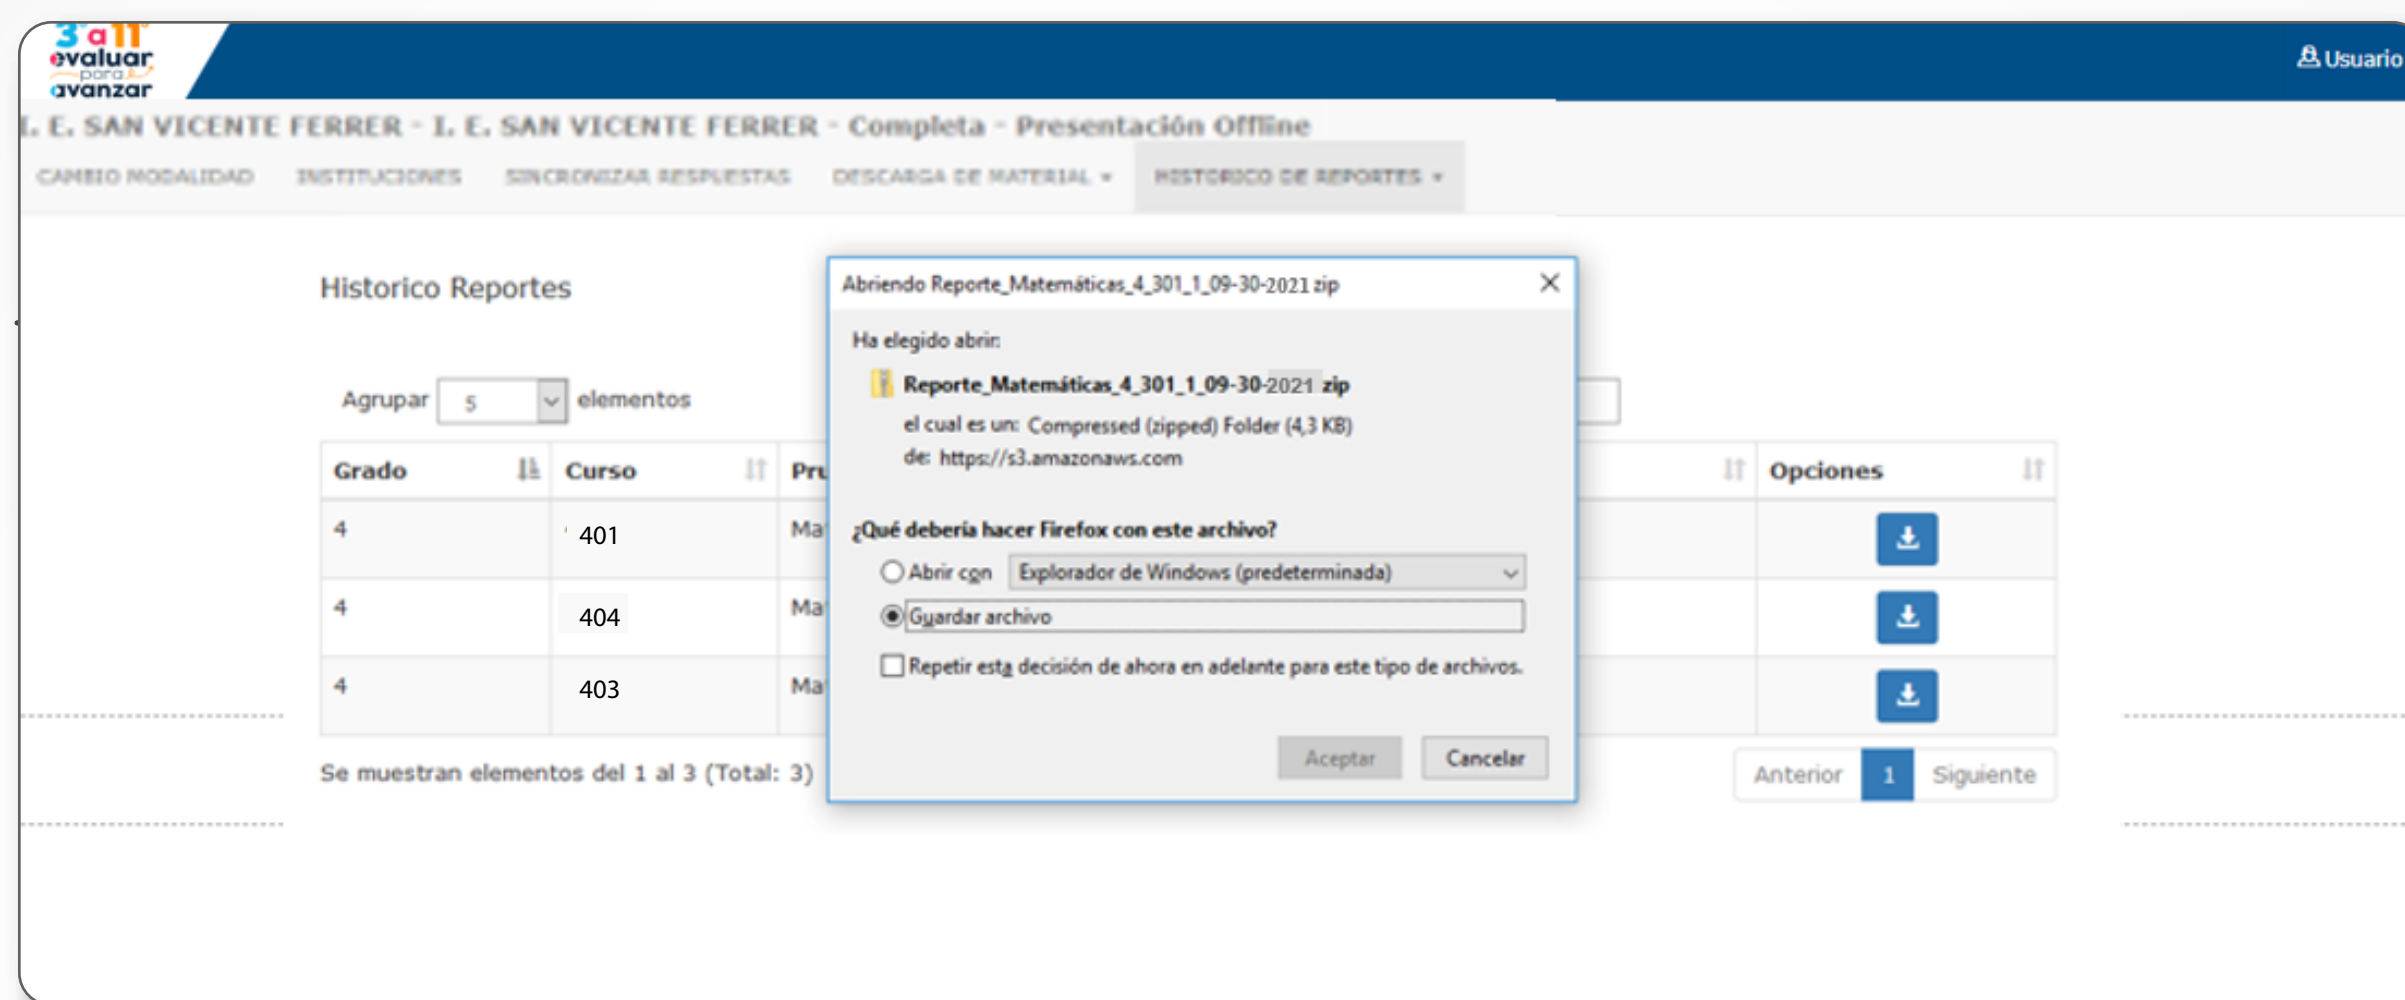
3° a 11° evaluar para avanzar

Usuario

I. E. SAN VICENTE FERRER - I. E. SAN VICENTE FERRER - Completa - Presentación Offline

CAMBIO MODALIDAD INSTITUCIONES SINCRONIZAR RESPUESTAS DESCARGA DE MATERIAL ▾ HISTORICO DE REPORTES ▾

Historico Reportes

Agrupar 5 elementos

| Grado | Curso | Pru | | Opciones |
|---|---|---|---|---|
| 4 | 401 | Ma | | |
| 4 | 404 | Ma | | |
| 4 | 403 | Ma | | |

Se muestran elementos del 1 al 3 (Total: 3)

Anterior 1 Siguiente

Abriendo Reporte_Matemáticas_4_301_1_09-30-2021.zip

Ha elegido abrir:

Reporte_Matemáticas_4_301_1_09-30-2021.zip

el cual es un: Compressed (zipped) Folder (4,3 KB)

de: https://s3.amazonaws.com

¿Qué debería hacer Firefox con este archivo?

Abrir con Explorador de Windows (predeterminada)

Guardar archivo

Repetir esta decisión de ahora en adelante para este tipo de archivos.

Aceptar Cancelar